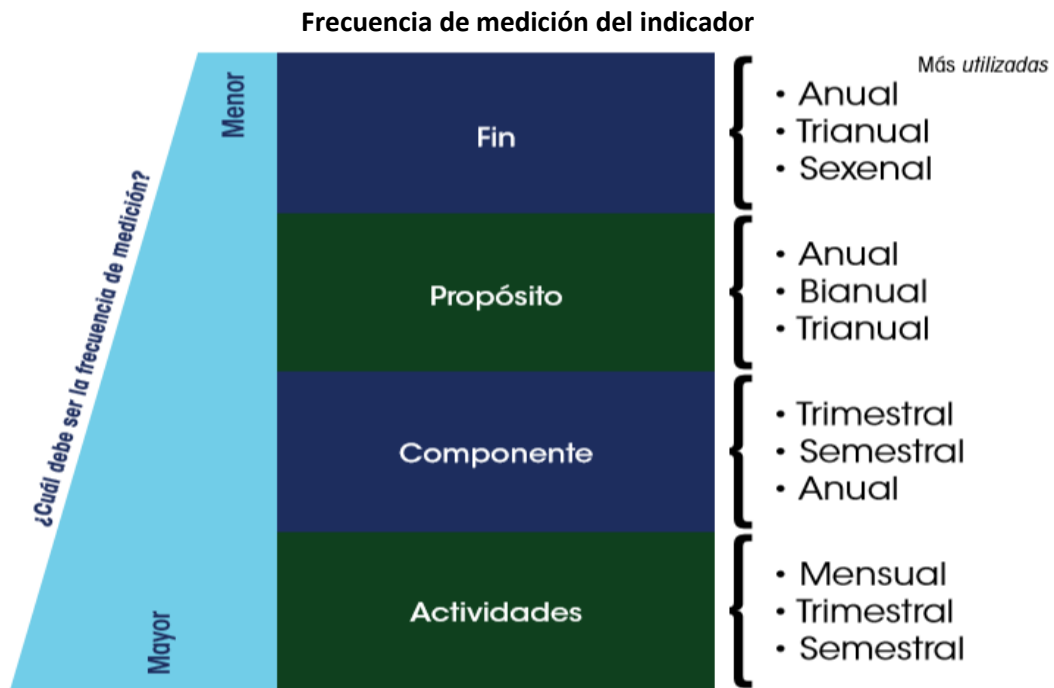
Frecuencia de medición del indicador

¿Cuál debe ser la frecuencia de medición?

Menor

Mayor

Fin

Propósito

Componente

Actividades

Más *utilizadas*

• Anual
• Trianual
• Sexenal

• Anual
• Bianual
• Trianual

• Trimestral
• Semestral
• Anual

• Mensual
• Trimestral
• Semestral